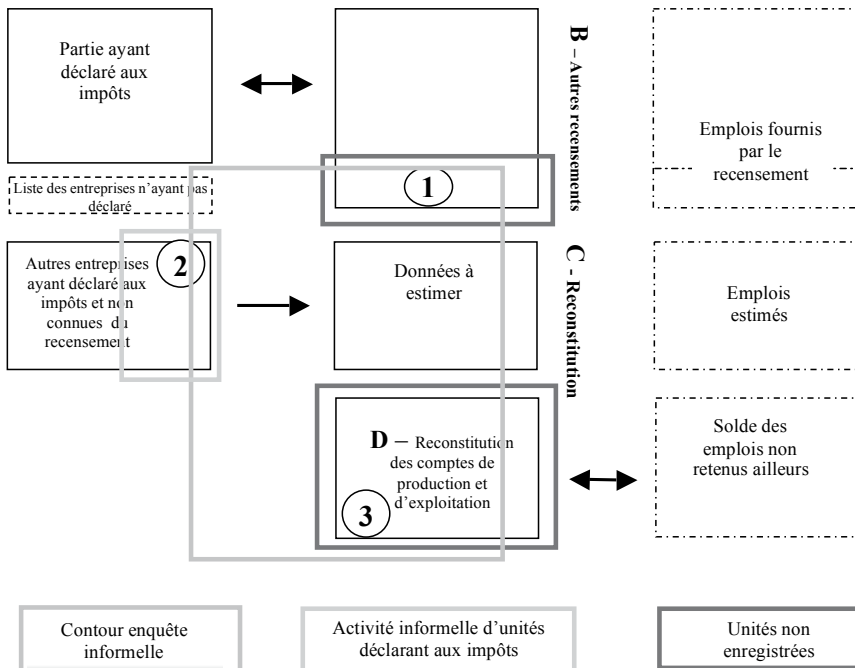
Partie ayant déclaré aux impôts

Liste des entreprises n'ayant pas déclaré

1

B – Autres recensements

Emplois fournis par le recensement

Autres entreprises ayant déclaré aux impôts et non connues du recensement

2

Données à estimer

C - Reconstitution

Emplois estimés

D – Reconstitution des comptes de production et d'exploitation

3

Solde des emplois non retenus ailleurs

Contour enquête informelle

Activité informelle d'unités déclarant aux impôts

Unités non enregistrées